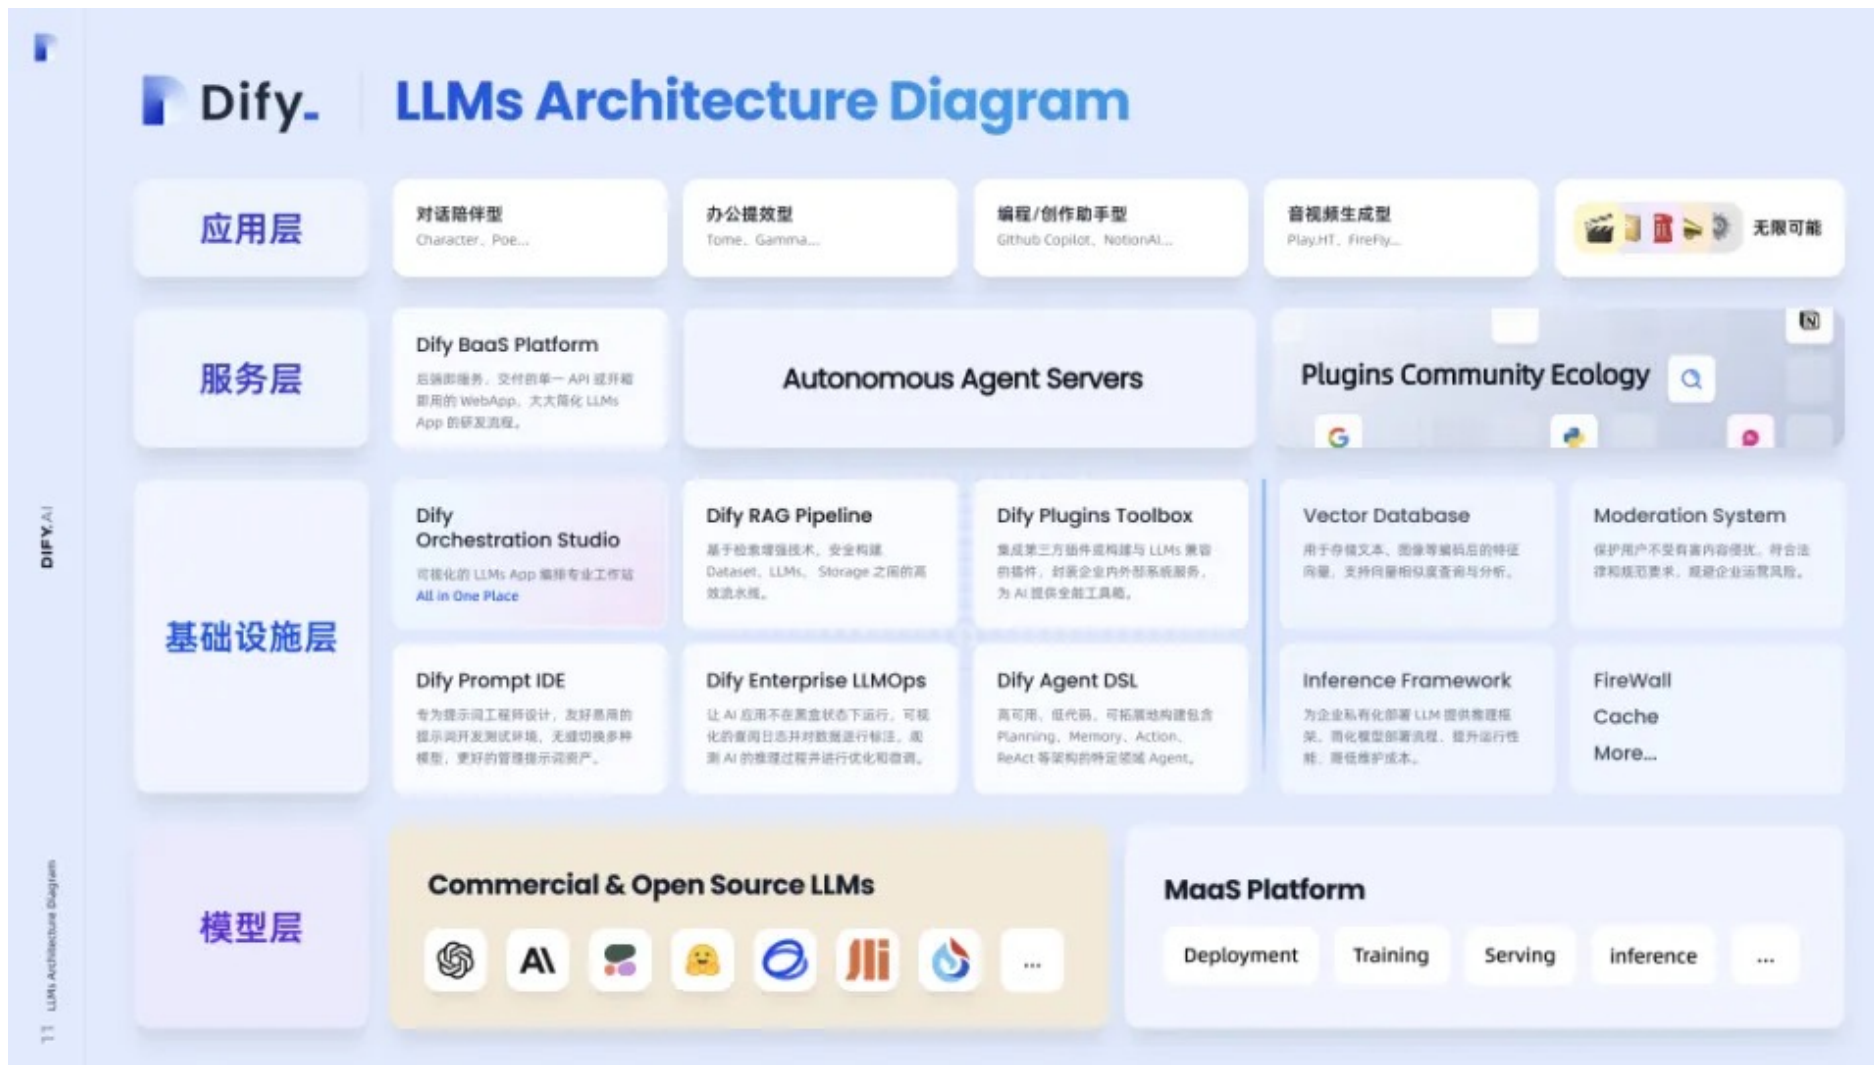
DIFY.AI

LLMs Architecture Diagram

11

Dify. LLMs Architecture Diagram

应用层

对话陪伴型
Character、Poe...

办公提效型
Tome、Gamma...

编程/创作助手型
Github Copilot、NotionAI...

音视频生成型
Play.HT、Firefly...

无限可能

服务层

Dify BaaS Platform
后端即服务，交付的单一 API 或开箱即用的 WebApp，大大简化 LLMs App 的研发流程。

Autonomous Agent Servers

Plugins Community Ecology

基础设施层

Dify Orchestration Studio
可视化的 LLMs App 编排专业工作站
All in One Place

Dify RAG Pipeline
基于检索增强技术，安全构建 Dataset、LLMs、Storage 之间的高效流程。

Dify Plugins Toolbox
集成第三方插件或构建与 LLMs 兼容的插件，封装企业内外部系统服务，为 AI 提供全能工具箱。

Vector Database
用于存储文本、图像等编码后的特征向量，支持向量相似度查询与分析。

Moderation System
保护用户不受有害内容侵扰，符合法律和规范要求，规避企业运营风险。

Dify Prompt IDE
专为提示词工程师设计，友好易用的提示词开发测试环境，无缝切换多种模型，更好的管理提示词资产。

Dify Enterprise LLMOps
让 AI 应用不在黑盒状态下运行，可视化的查阅日志并对数据进行标注，观测 AI 的推理过程并进行优化和微调。

Dify Agent DSL
高可用、低代码、可拓展地构建包含 Planning、Memory、Action、ReAct 等架构的特定领域 Agent。

Inference Framework
为企业私有化部署 LLM 提供推理框架，简化模型部署流程，提升运行性能，降低维护成本。

FireWall
Cache
More...

模型层

Commercial & Open Source LLMs

...

MaaS Platform

Deployment
Training
Serving
inference
...